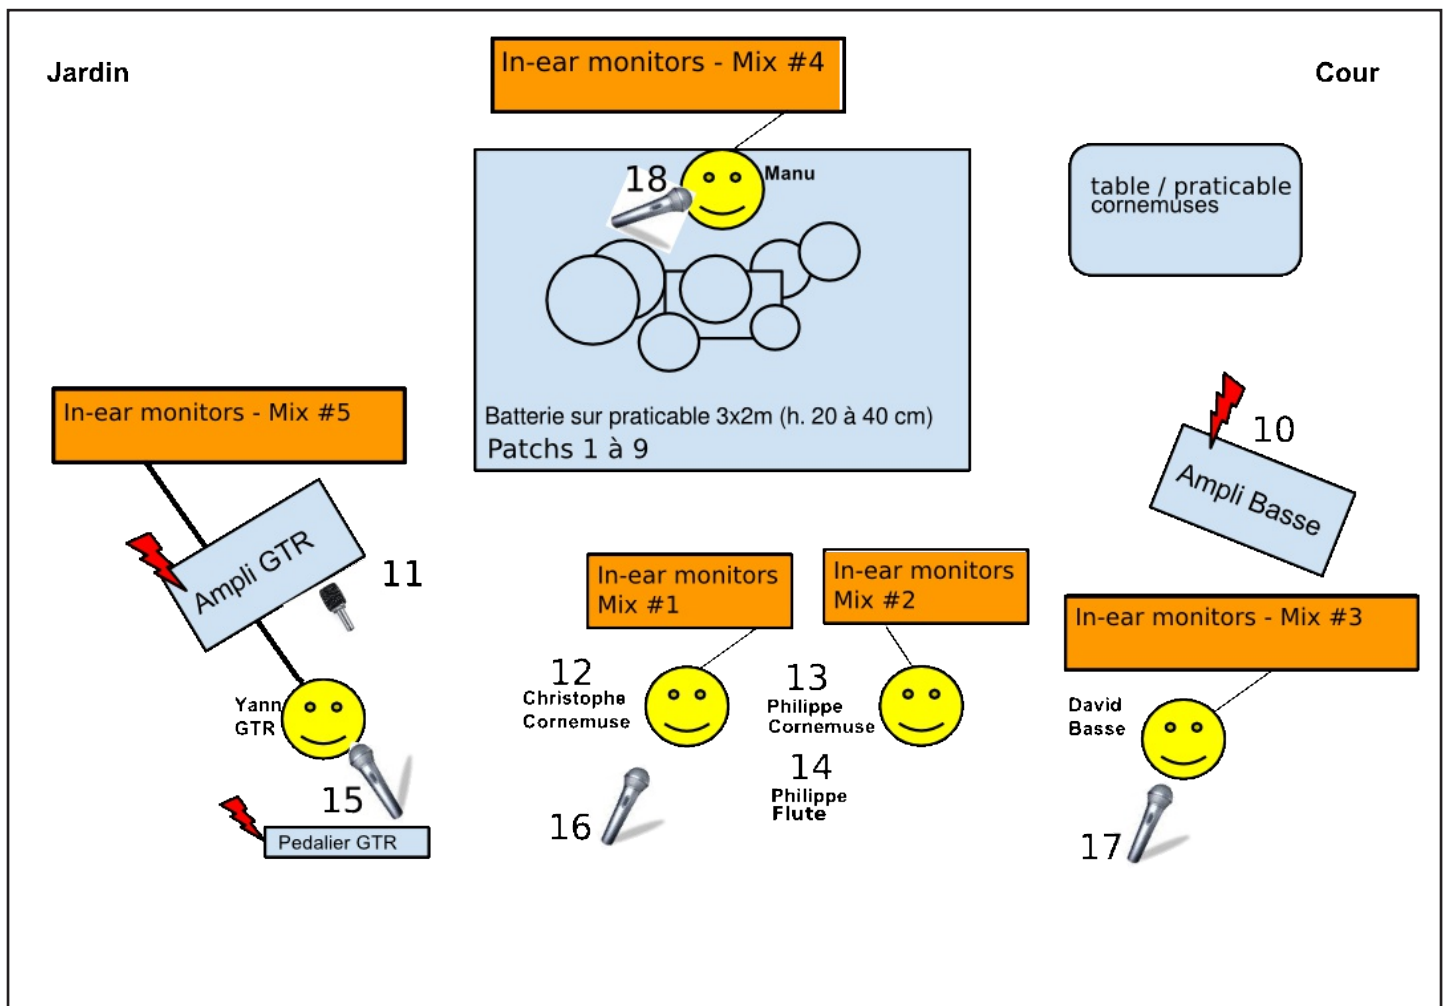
Jardin

In-ear monitors - Mix #4

Cour

18

Manu

table / praticable cornemuses

Batterie sur praticable 3x2m (h. 20 à 40 cm)

Patchs 1 à 9

In-ear monitors - Mix #5

10

Ampli Basse

Ampli GTR

11

In-ear monitors Mix #1

In-ear monitors Mix #2

In-ear monitors - Mix #3

Yann GTR

12
Christophe Cornemuse

13
Philippe Cornemuse

David Basse

14
Philippe Flute

15

Pedalier GTR

16

17